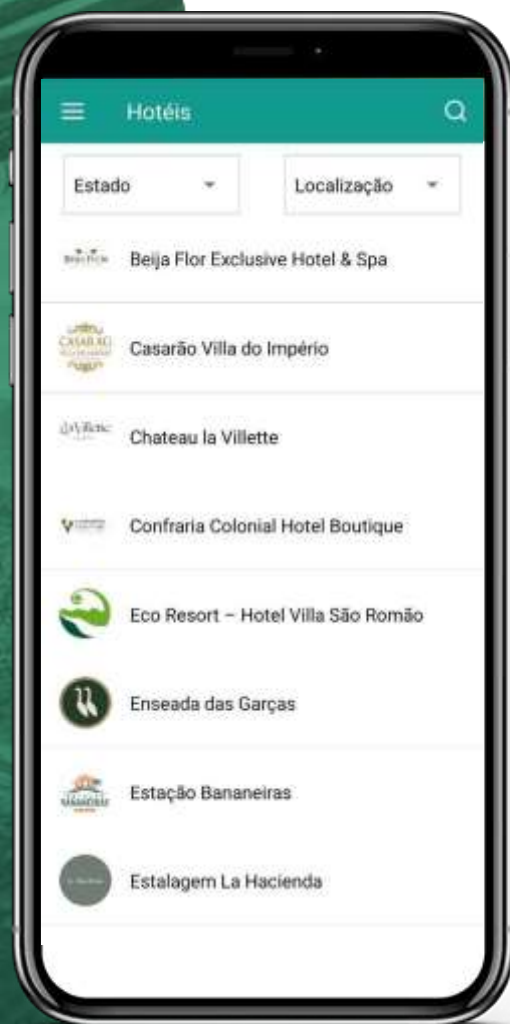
Hotéis

Estado

Localização

Beija Flor Exclusive Hotel & Spa

Casarão Villa do Império

Chateau la Villette

Confraria Colonial Hotel Boutique

Eco Resort – Hotel Villa São Romão

Enseada das Garças

Estação Bananeiras

Estalagem La Hacienda